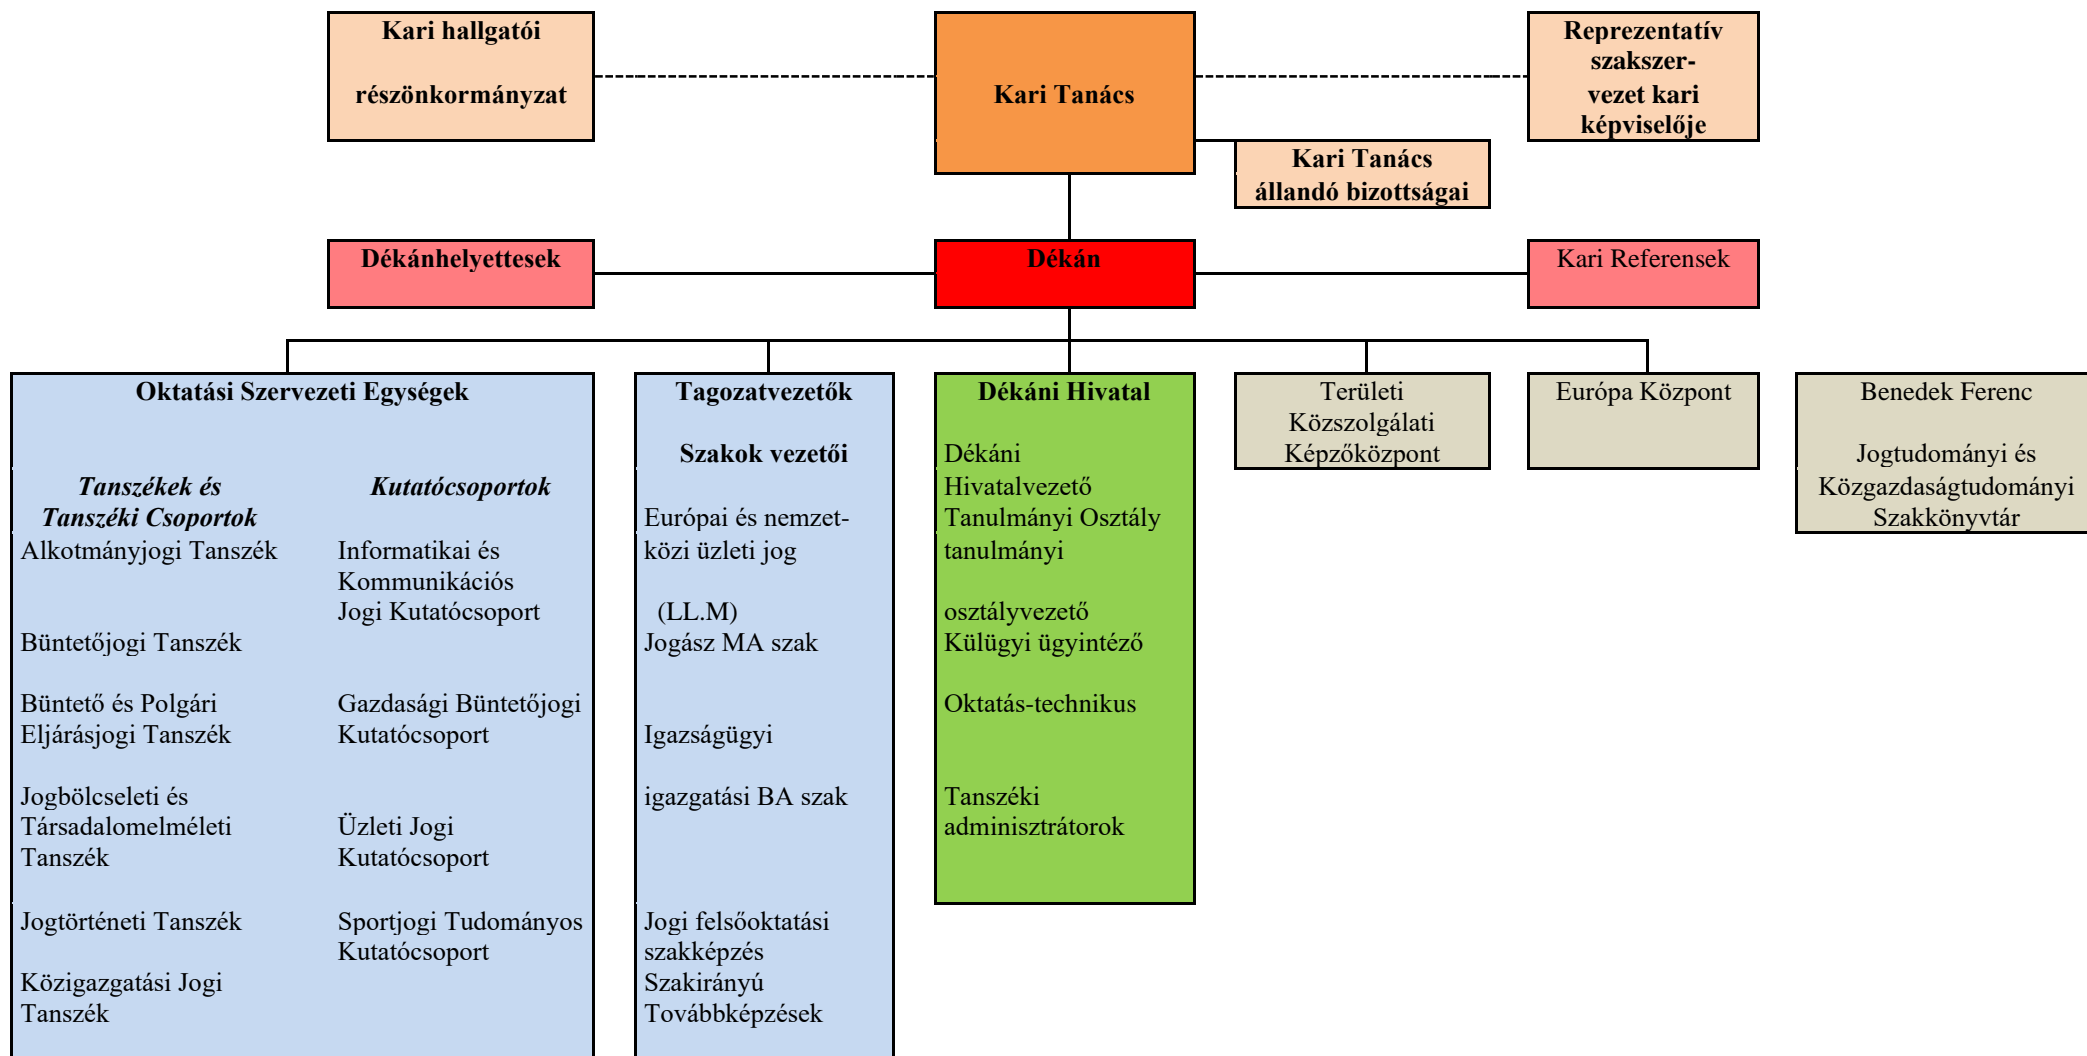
Kari hallgatói

részönkormányzat

Kari Tanács

Reprezentatív szakszervezet kari képviselője

Kari Tanács állandó bizottságai

Dékánhelyettesek

Dékán

Kari Referensek

Oktatási Szervezeti Egységek

Tanszékek és Tanszéki Csoportok

Alkotmányjogi Tanszék

Büntetőjogi Tanszék

Büntető és Polgári Eljárásjogi Tanszék

Jogbölcseleti és Társadalomelméleti Tanszék

Jogtörténeti Tanszék

Közigazgatási Jogi Tanszék

Kutatócsoportok

Informatikai és Kommunikációs Jogi Kutatócsoport

Gazdasági Büntetőjogi Kutatócsoport

Üzleti Jogi Kutatócsoport

Sportjogi Tudományos Kutatócsoport

Tagozatvezetők

Szakok vezetői

Európai és nemzetközi üzleti jog

(LL.M)

Jogász MA szak

Igazságügyi

igazgatási BA szak

Jogi felsőoktatási szakképzés

Szakirányú Továbbképzések

Dékáni Hivatal

Dékáni Hivatalvezető

Tanulmányi Osztály tanulmányi

osztályvezető

Külügyi ügyintéző

Oktatás-technikus

Tanszéki adminisztrátorok

Területi Közszolgálati Képzőközpont

Európa Központ

Benedek Ferenc

Jogtudományi és Közgazdaságtudományi Szakkönyvtár